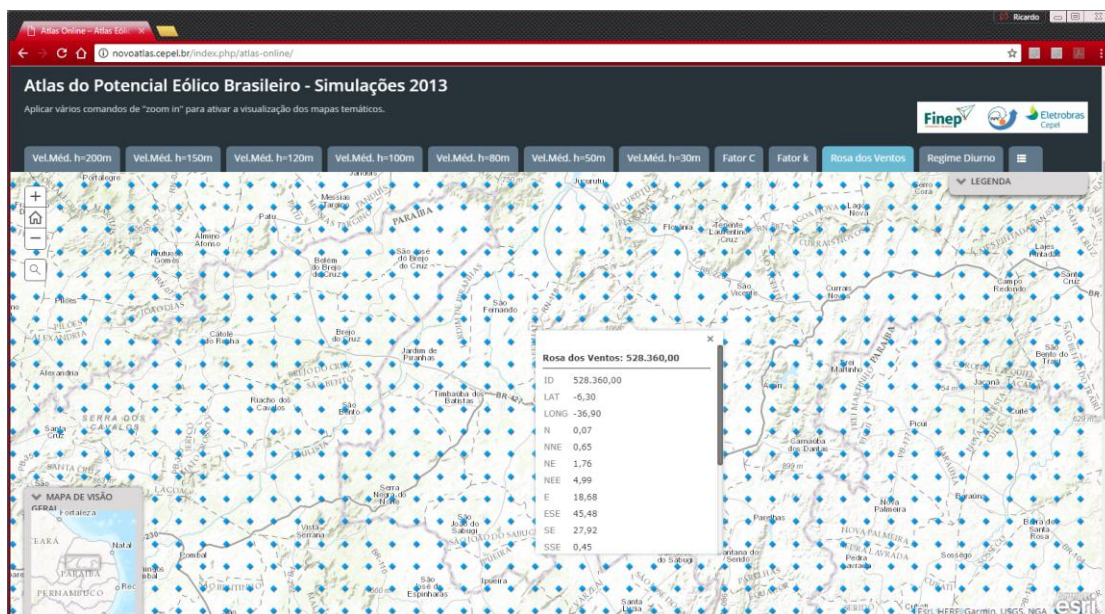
Atlas Online – Atlas Eóli ×

Ricardo

novoatlas.cepel.br/index.php/atlas-online/

Atlas do Potencial Eólico Brasileiro - Simulações 2013

Aplicar vários comandos de "zoom in" para ativar a visualização dos mapas temáticos.

Finep Eletrobras Cepel

Vel.Méd. h=200m | Vel.Méd. h=150m | Vel.Méd. h=120m | Vel.Méd. h=100m | Vel.Méd. h=80m | Vel.Méd. h=50m | Vel.Méd. h=30m | Fator C | Fator k | Rosa dos Ventos | Regime Diurno

LEGENDA

Rosa dos Ventos: 528.360,00

| | |
|---|---|
| ID | 528.360,00 |
| LAT | -6,30 |
| LONG | -36,90 |
| N | 0,07 |
| NNE | 0,65 |
| NE | 1,76 |
| NEE | 4,99 |
| E | 18,68 |
| ESE | 45,48 |
| SE | 27,92 |
| SSE | 0,45 |

MAPA DE VISÃO GERAL

Portalegre Messias Targino Patu Almino Afonso Frutuoso Gomes São José do Brejo do Cruz Belém do Brejo do Cruz Pilões Catolé do Rocha Brejo do Cruz São Fernando Jardim de Piranhas Alexandria Riacho dos Cavalos São Bento Timbaúba dos Batistas Santa Cruz Serra Negra do Norte São João do Sabugi Vista Serrana Pombal Ipueira São José de Espinharas Jucurutu Florânia Tenente Laurentino Cruz Lagoa Nova Cerro Corá Lajes Pintadas Santa Cruz Campo Redondo São Vicente Currais Novos São Tomé São Bento do Trairi Japaná Tangará Coronel Ezequiel Caiçara Acari Picuí Carnaúba dos Dantas Nova Palmeira Baraúna Parelhas Pedra Lavrada Sossego Barra de Santa Rosa Santana do Seridó Santa Luzia Fortaleza CEARÁ Natal PARAÍBA PERNAMBUCO PARAÍBA 899 m

Esri, HERE, Garmin, USGS, NGA esri